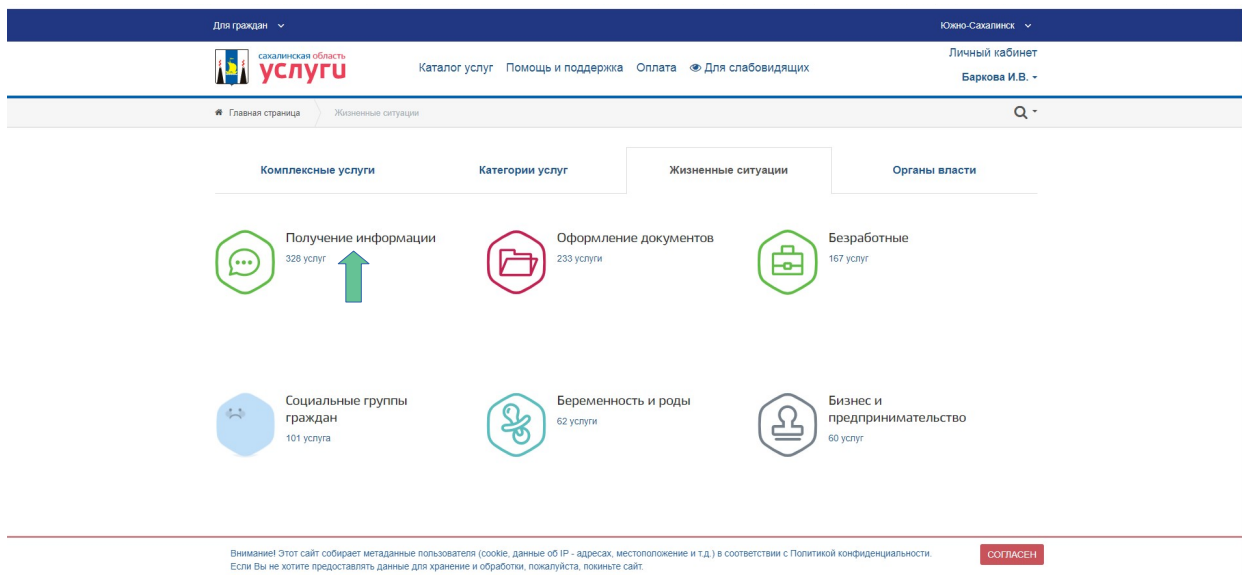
Для граждан ⌄

Южно-Сахалинск ⌄

сахалинская область
услуги

Каталог услуг Помощь и поддержка Оплата Для слабовидящих

Личный кабинет
Баркова И.В.

Главная страница Жизненные ситуации

Комплексные услуги

Категории услуг

Жизненные ситуации

Органы власти

Получение информации
328 услуг

Оформление документов
233 услуги

Безработные
167 услуг

Социальные группы граждан
101 услуга

Беременность и роды
62 услуги

Бизнес и предпринимательство
60 услуг

Внимание! Этот сайт собирает метаданные пользователя (cookie, данные об IP - адресах, местоположение и т.д.) в соответствии с Политикой конфиденциальности.
Если Вы не хотите предоставлять данные для хранение и обработки, пожалуйста, покиньте сайт.

СОГЛАСЕН